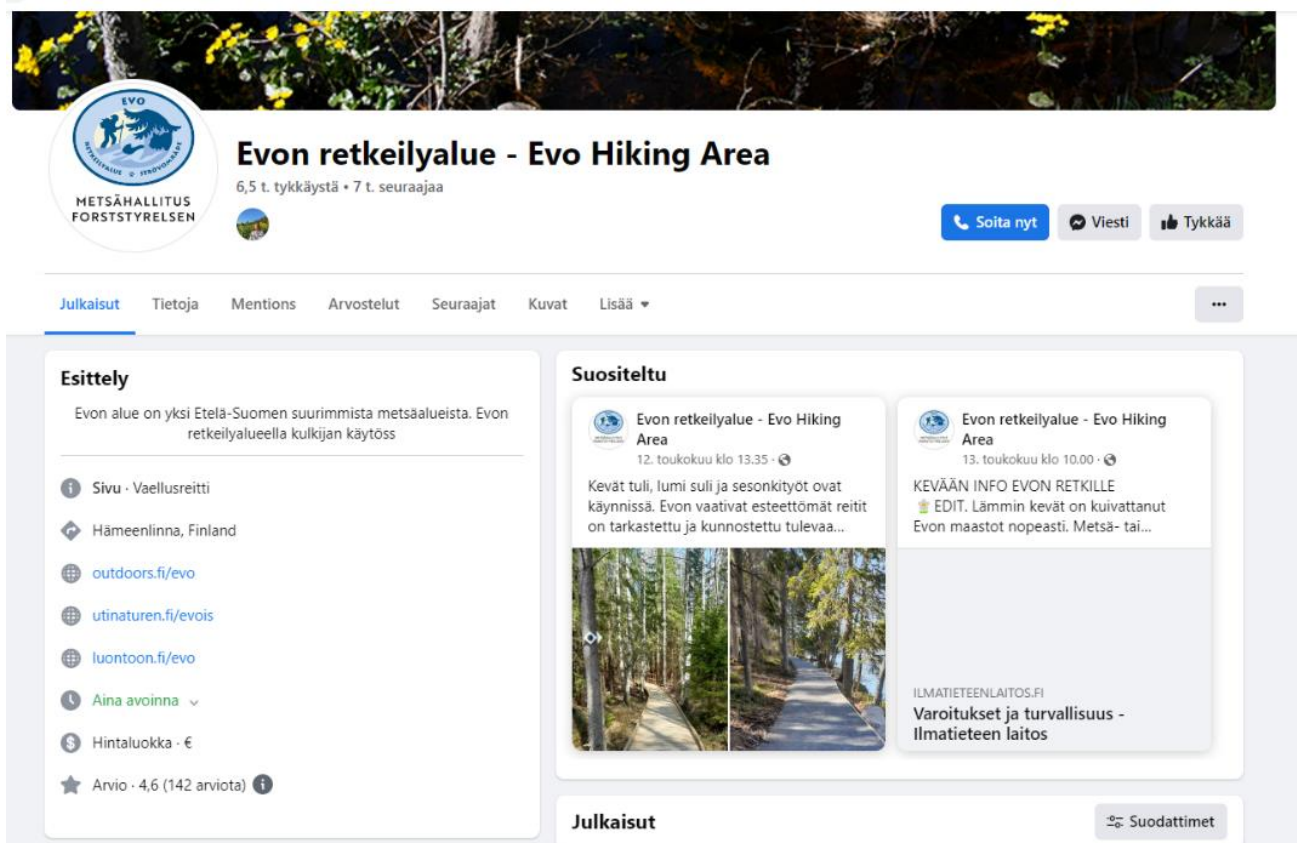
EVO
RETKEILYALUE • STRÖVOMRÅDE
METSÄHALLITUS
FORSTSTYRELSEN

Evon retkeilyalue - Evo Hiking Area
6,5 t. tykkäystä • 7 t. seuraajaa

Soita nyt
Viesti
Tykkää

Julkaisut
Tietoja
Mentions
Arvostelut
Seuraajat
Kuvat
Lisää
...

Esittely
Evon alue on yksi Etelä-Suomen suurimmista metsäalueista. Evon retkeilyalueella kulkijan käytöss

Sivu · Vaellusreitti
Hämeenlinna, Finland
outdoors.fi/evo
utinaturen.fi/evois
luontoon.fi/evo
Aina avoinna
Hintaluokka · €
Arvio · 4,6 (142 arviota)

Suositeltu

Evon retkeilyalue - Evo Hiking Area
12. toukokuu klo 13.35 ·
Kevät tuli, lumi suli ja sesonkityöt ovat käynnissä. Evon vaativat esteettömät reitit on tarkastettu ja kunnostettu tulevaa...

Evon retkeilyalue - Evo Hiking Area
13. toukokuu klo 10.00 ·
KEVÄÄN INFO EVON RETKILLE
EDIT. Lämmin kevät on kuivattanut Evon maastot nopeasti. Metsä- tai...
ILMATIETEENLAITOS.FI
Varoitukset ja turvallisuus - Ilmatieteen laitos

Julkaisut
Suodattimet